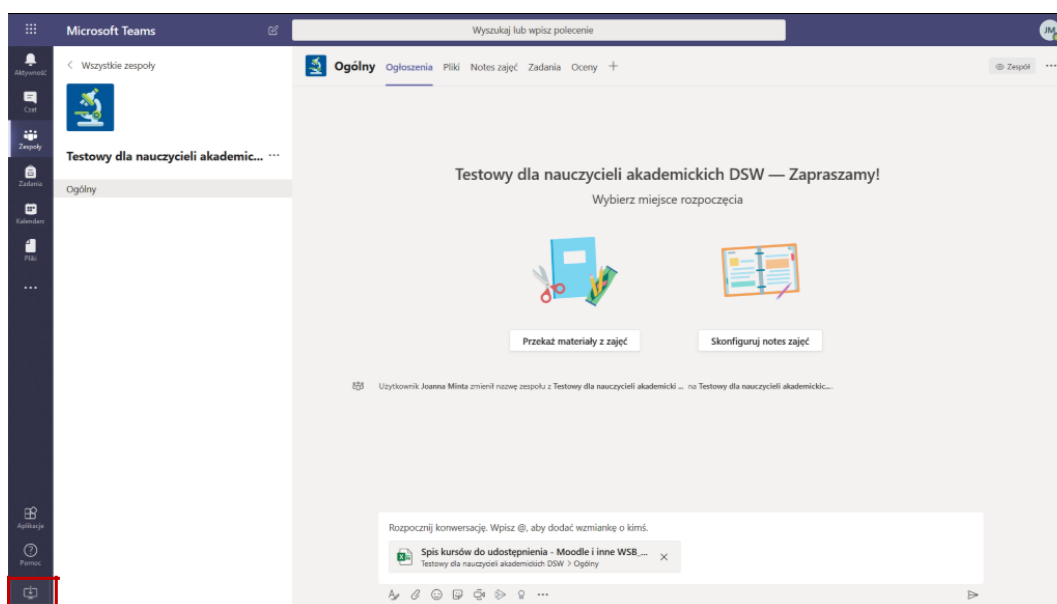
Microsoft Teams

Wyszukaj lub wpisz polecenie

JM

Aktywność

Czat

Zespoły

Zadania

Kalendarz

Pliki

...

Aplikacje

Pomoc

< Wszystkie zespoły

Testowy dla nauczycieli akademic... ···

Ogólny

Ogólny Ogłoszenia Pliki Notes zajęć Zadania Oceny +

Zespół ···

Testowy dla nauczycieli akademickich DSW — Zapraszamy!

Wybierz miejsce rozpoczęcia

Przekaż materiały z zajęć

Skonfiguruj notes zajęć

Użytkownik Joanna Minta zmienił nazwę zespołu z Testowy dla nauczycieli akademicki ... na Testowy dla nauczycieli akademickic...

Rozpocznij konwersację. Wpisz @, aby dodać wzmiankę o kimś.

Spis kursów do udostępnienia - Moodle i inne WSB_...
Testowy dla nauczycieli akademickich DSW > Ogólny

×

···